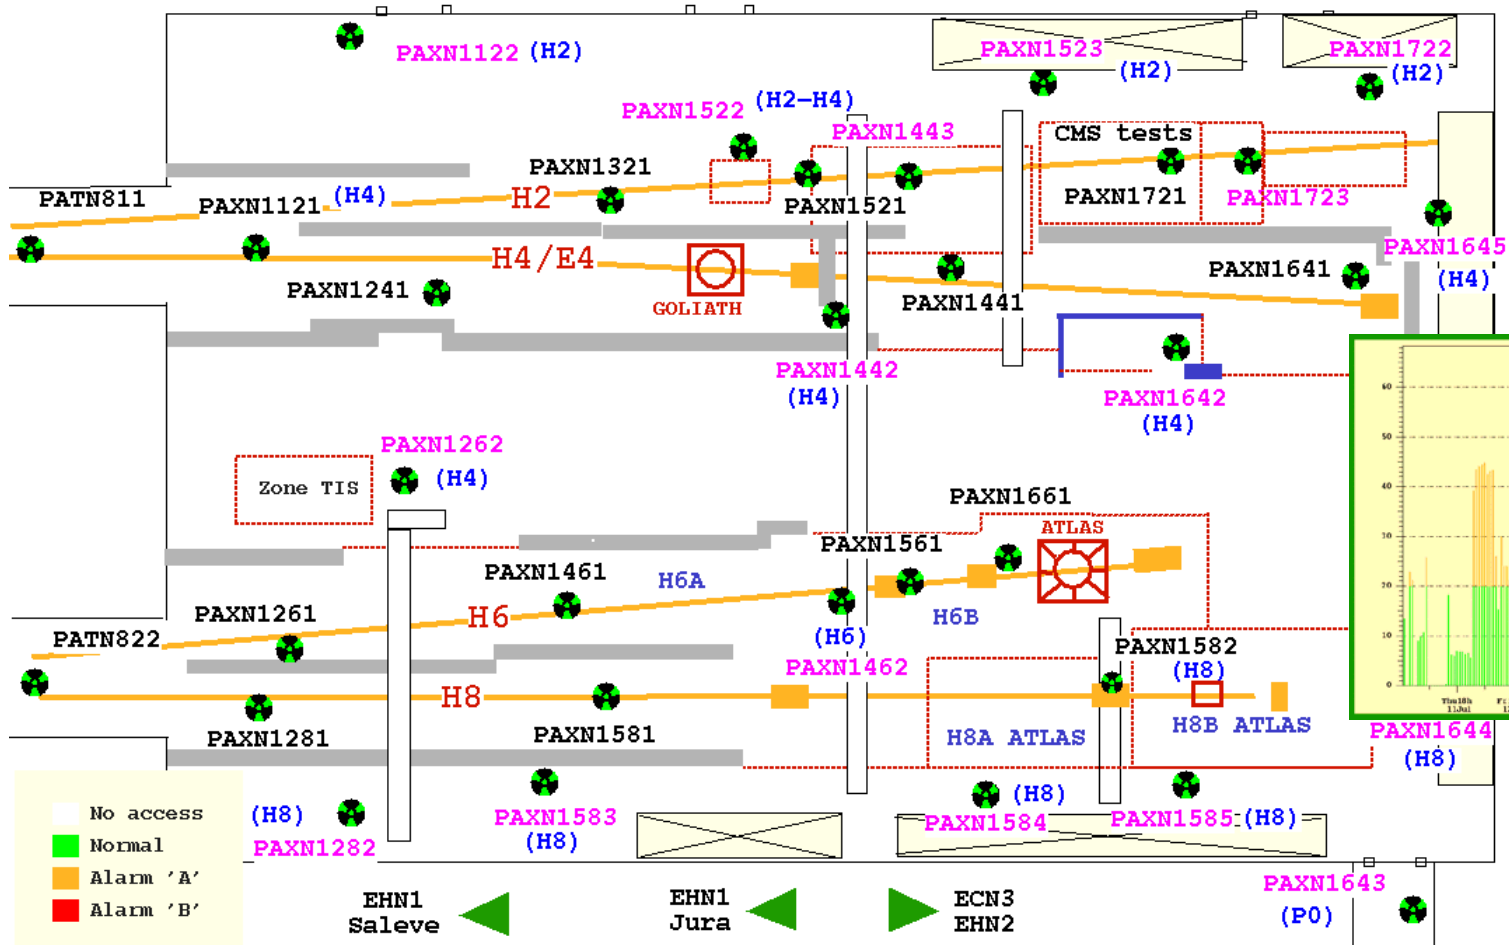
PAXN1122 (H2)
PAXN1523 (H2)
PAXN1722 (H2)
PAXN1522 (H2-H4)
PAXN1443
CMS tests
PAXN1321
PATN811
PAXN1121 (H4)
H2
PAXN1521
PAXN1721
PAXN1723
PAXN1645 (H4)
H4/E4
GOLIATH
PAXN1641
PAXN1241
PAXN1441
PAXN1442 (H4)
PAXN1642 (H4)
PAXN1262 (H4)
Zone TIS
PAXN1661
ATLAS
PAXN1561
PAXN1461
H6A
H6B
PAXN1261
H6
PATN822
(H6)
PAXN1462
PAXN1582 (H8)
H8
PAXN1281
PAXN1581
H8A ATLAS
H8B ATLAS
PAXN1644 (H8)
No access
Normal
Alarm 'A'
Alarm 'B'
(H8) PAXN1282
PAXN1583 (H8)
(H8) PAXN1584
PAXN1585 (H8)
PAXN1643 (P0)
EHN1 Saleve
EHN1 Jura
ECN3 EHN2
60
50
40
30
20
10
0
Thu18h 11Jul
Fr